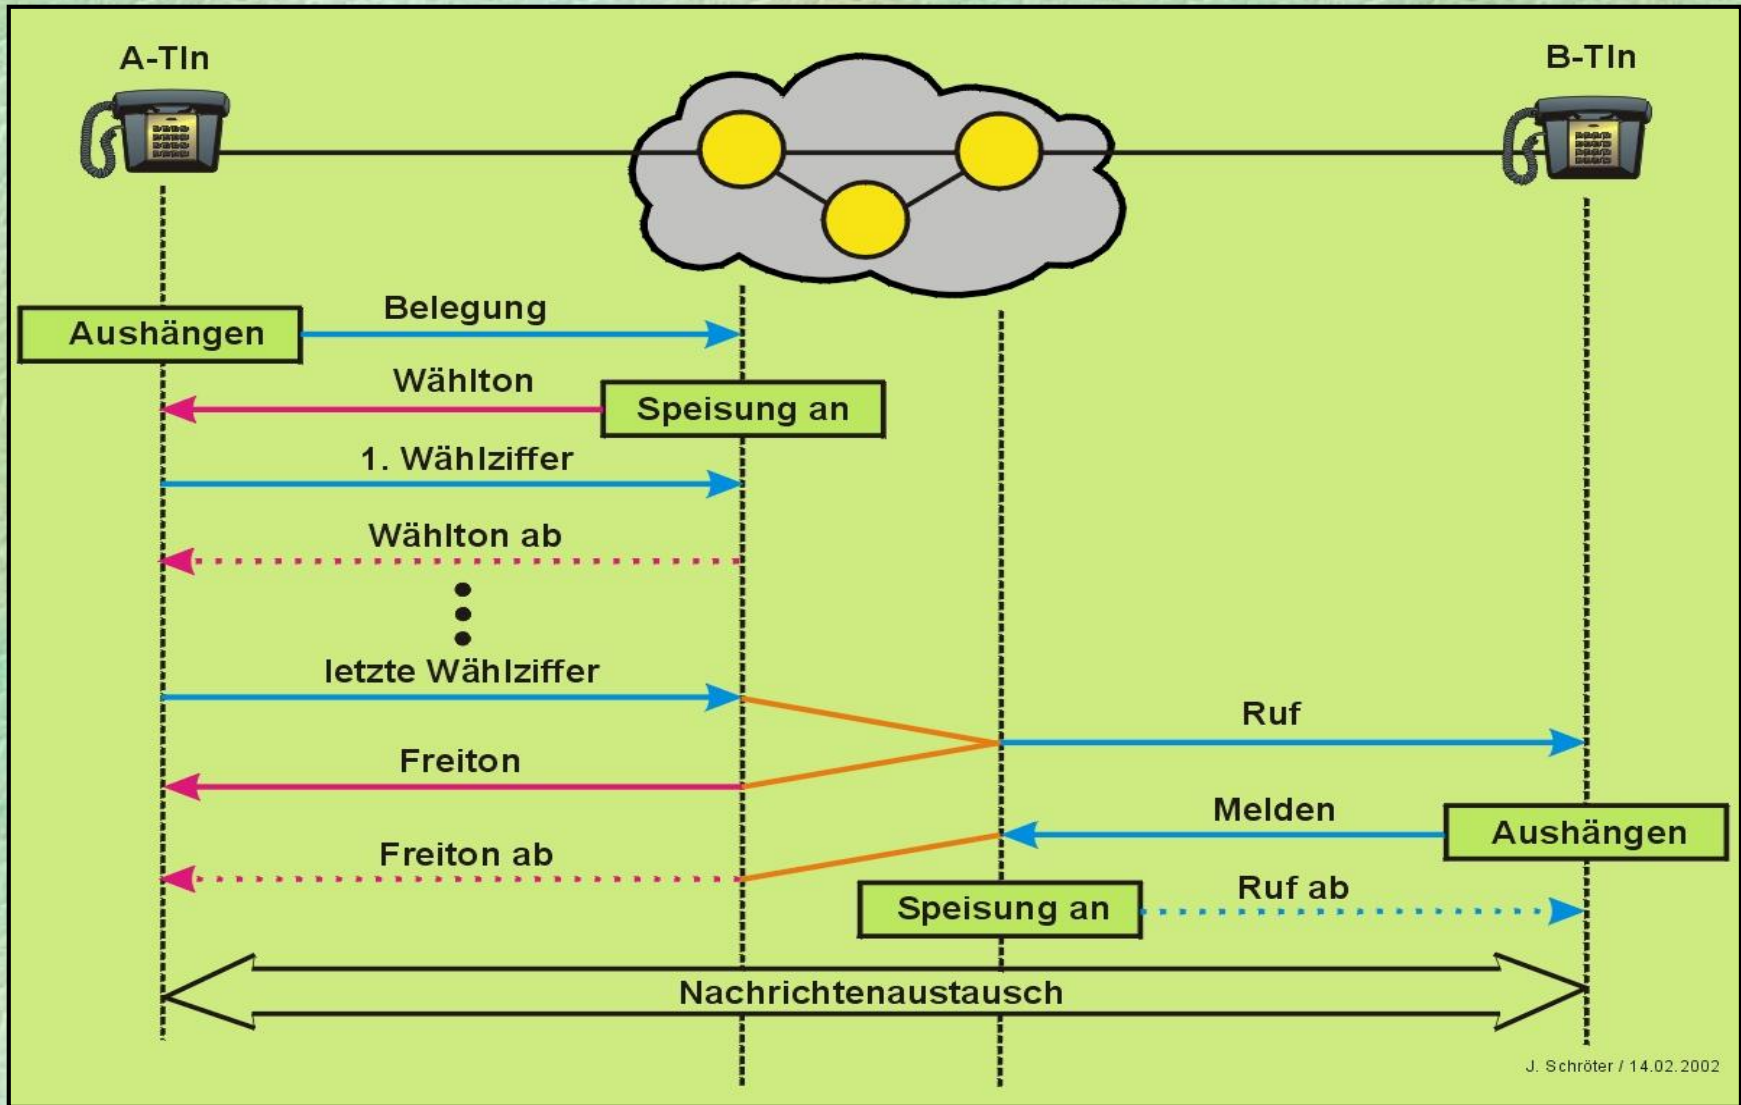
A-Tln

B-Tln

Aushängen

Belegung

Wählton

Speisung an

1. Wählziffer

Wählton ab

letzte Wählziffer

Ruf

Freiton

Melden

Aushängen

Freiton ab

Speisung an

Ruf ab

Nachrichtenaustausch

J. Schröter / 14.02.2002